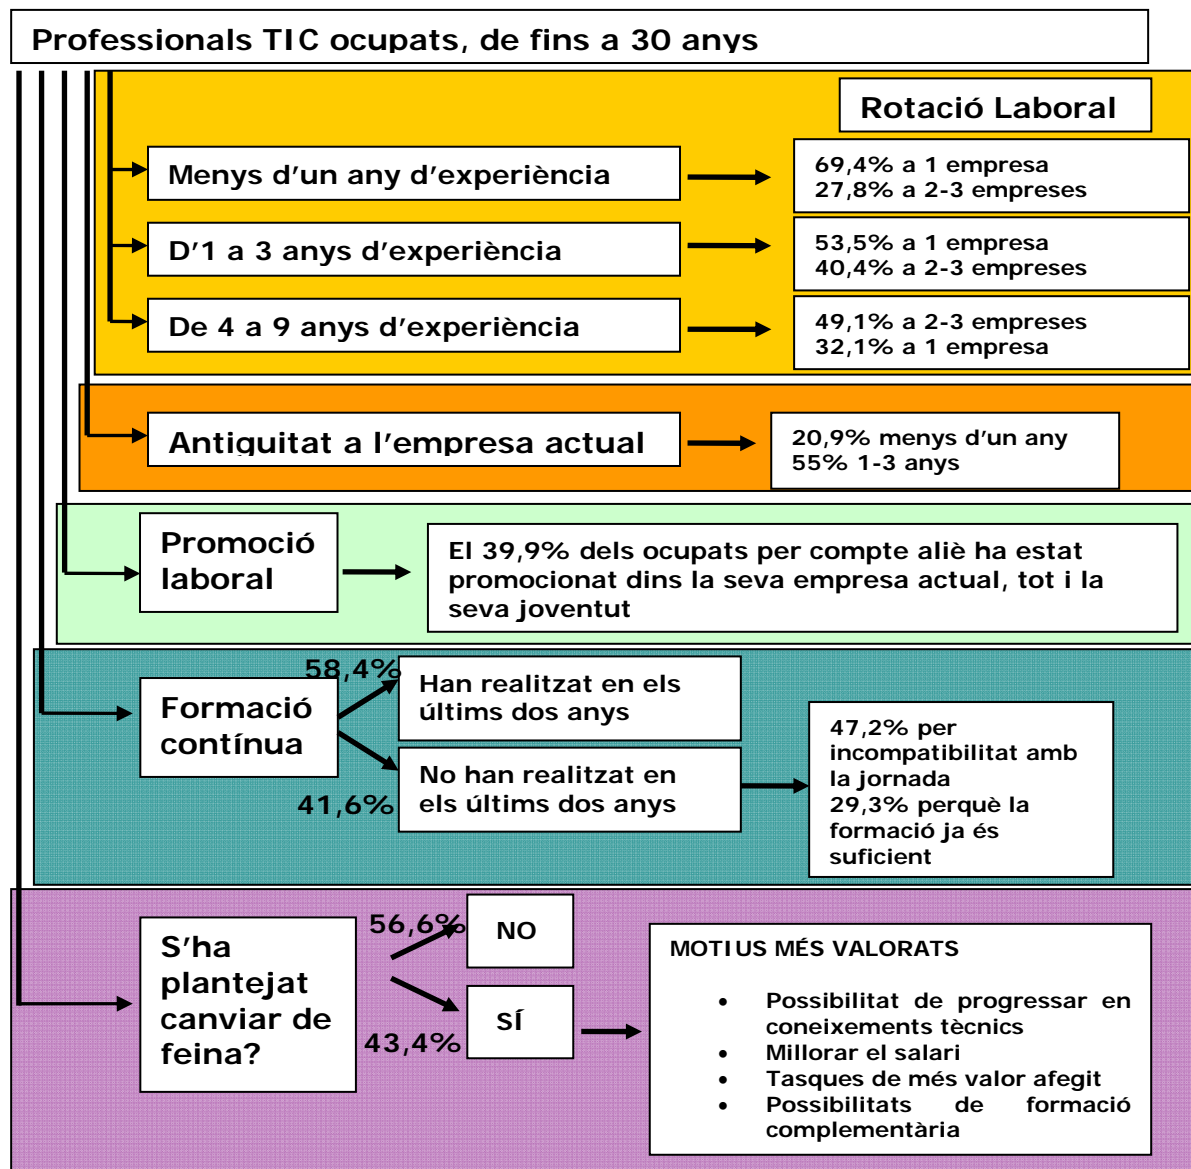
Professionals TIC ocupats, de fins a 30 anys

Rotació Laboral

Menys d'un any d'experiència

69,4% a 1 empresa
27,8% a 2-3 empreses

D'1 a 3 anys d'experiència

53,5% a 1 empresa
40,4% a 2-3 empreses

De 4 a 9 anys d'experiència

49,1% a 2-3 empreses
32,1% a 1 empresa

Antiguitat a l'empresa actual

20,9% menys d'un any
55% 1-3 anys

Promoció laboral

El 39,9% dels ocupats per compte aliè ha estat promocionat dins la seva empresa actual, tot i la seva joventut

Formació contínua

58,4%

Han realitzat en els últims dos anys

41,6%

No han realitzat en els últims dos anys

47,2% per incompatibilitat amb la jornada
29,3% perquè la formació ja és suficient

S'ha plantejat canviar de feina?

56,6%

NO

43,4%

SÍ

MOTIUS MÉS VALORATS

• Possibilitat de progressar en coneixements tècnics
• Millorar el salari
• Tasques de més valor afegit
• Possibilitats de formació complementària